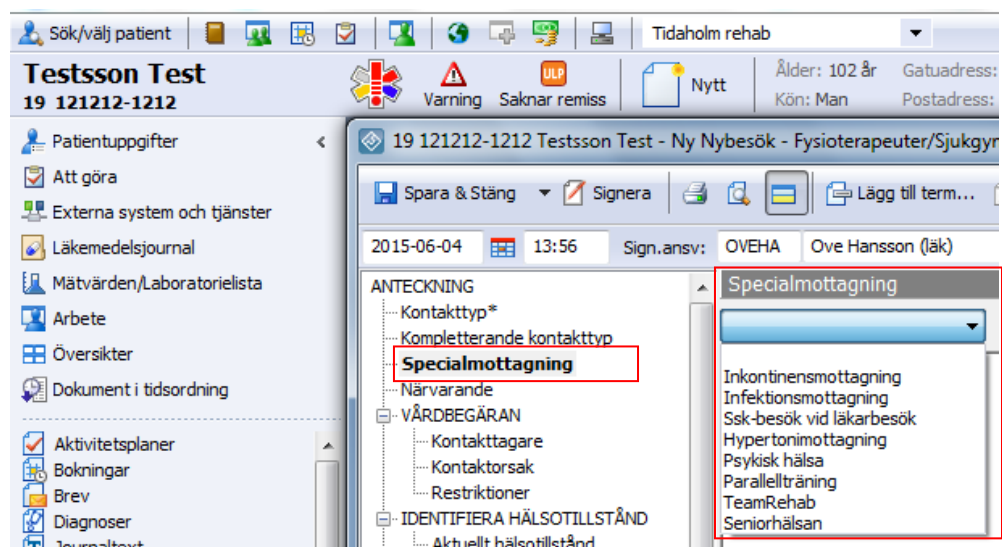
Sök/välj patient

Tidaholm rehab

Testsson Test
19 121212-1212

Varning
ULP
Saknar remiss
Nytt
Ålder: 102 år
Kön: Man
Gatuadress:
Postadress:

Patientuppgifter
Att göra
Externa system och tjänster
Läkemedelsjournal
Mätvärden/Laboratorielista
Arbete
Översikter
Dokument i tidsordning

Aktivitetsplaner
Bokningar
Brev
Diagnoser
Journaltext

19 121212-1212 Testsson Test - Ny Nybesök - Fysioterapeuter/Sjukgym

Spara & Stäng
Signera
Lägg till term...

2015-06-04
13:56
Sign.ansv:
OVEHA
Ove Hansson (läk)

ANTECKNING
Kontakttyp*
Kompletterande kontakttyp
Specialmottagning
Närvarande
VÅRDBEGÄRAN
Kontakttagare
Kontaktorsak
Restriktioner
IDENTIFIERA HÄLSOTILLSTÅND
Aktuellt hälsotillstånd

Specialmottagning

Inkontinensmottagning
Infektionsmottagning
Ssk-besök vid läkarbesök
Hypertonimottagning
Psykisk hälsa
Parallellträning
TeamRehab
Seniorhälsan